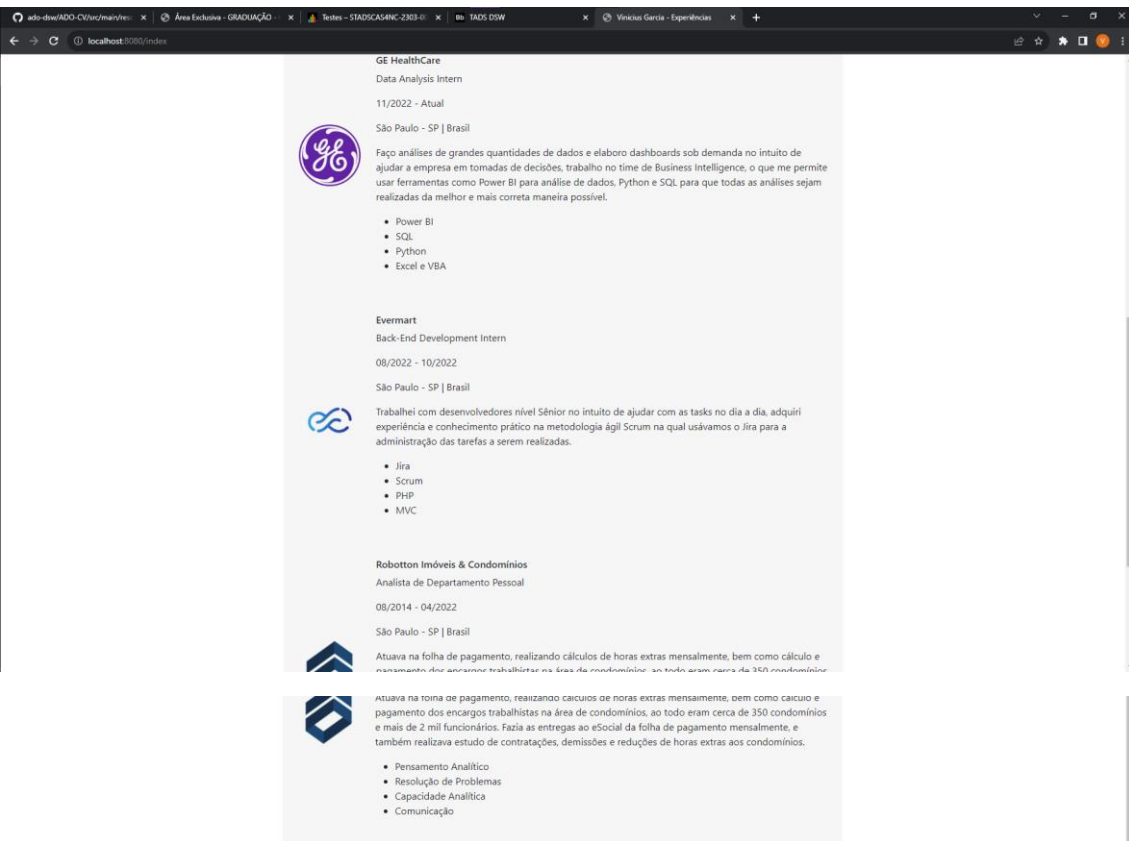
ado-dsw/ADO-CV/src/main/res ×
Área Exclusiva - GRADUAÇÃO ×
Testes – STADSCAS4NC-2303-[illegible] ×
TADS DSW ×
Vinicius Garcia - Experiências ×
+

localhost:8080/index

GE HealthCare
Data Analysis Intern
11/2022 - Atual
São Paulo - SP | Brasil

Faço análises de grandes quantidades de dados e elaboro dashboards sob demanda no intuito de ajudar a empresa em tomadas de decisões, trabalho no time de Business Intelligence, o que me permite usar ferramentas como Power BI para análise de dados, Python e SQL para que todas as análises sejam realizadas da melhor e mais correta maneira possível.

- Power BI
- SQL
- Python
- Excel e VBA

Evermart
Back-End Development Intern
08/2022 - 10/2022
São Paulo - SP | Brasil

Trabalhei com desenvolvedores nível Sênior no intuito de ajudar com as tasks no dia a dia, adquiri experiência e conhecimento prático na metodologia ágil Scrum na qual usávamos o Jira para a administração das tarefas a serem realizadas.

- Jira
- Scrum
- PHP
- MVC

Robotton Imóveis & Condomínios
Analista de Departamento Pessoal
08/2014 - 04/2022
São Paulo - SP | Brasil

Atuava na folha de pagamento, realizando cálculos de horas extras mensalmente, bem como cálculo e pagamento dos encargos trabalhistas na área de condomínios, ao todo eram cerca de 350 condomínios e mais de 2 mil funcionários. Fazia as entregas ao eSocial da folha de pagamento mensalmente, e também realizava estudo de contratações, demissões e reduções de horas extras aos condomínios.

- Pensamento Analítico
- Resolução de Problemas
- Capacidade Analítica
- Comunicação